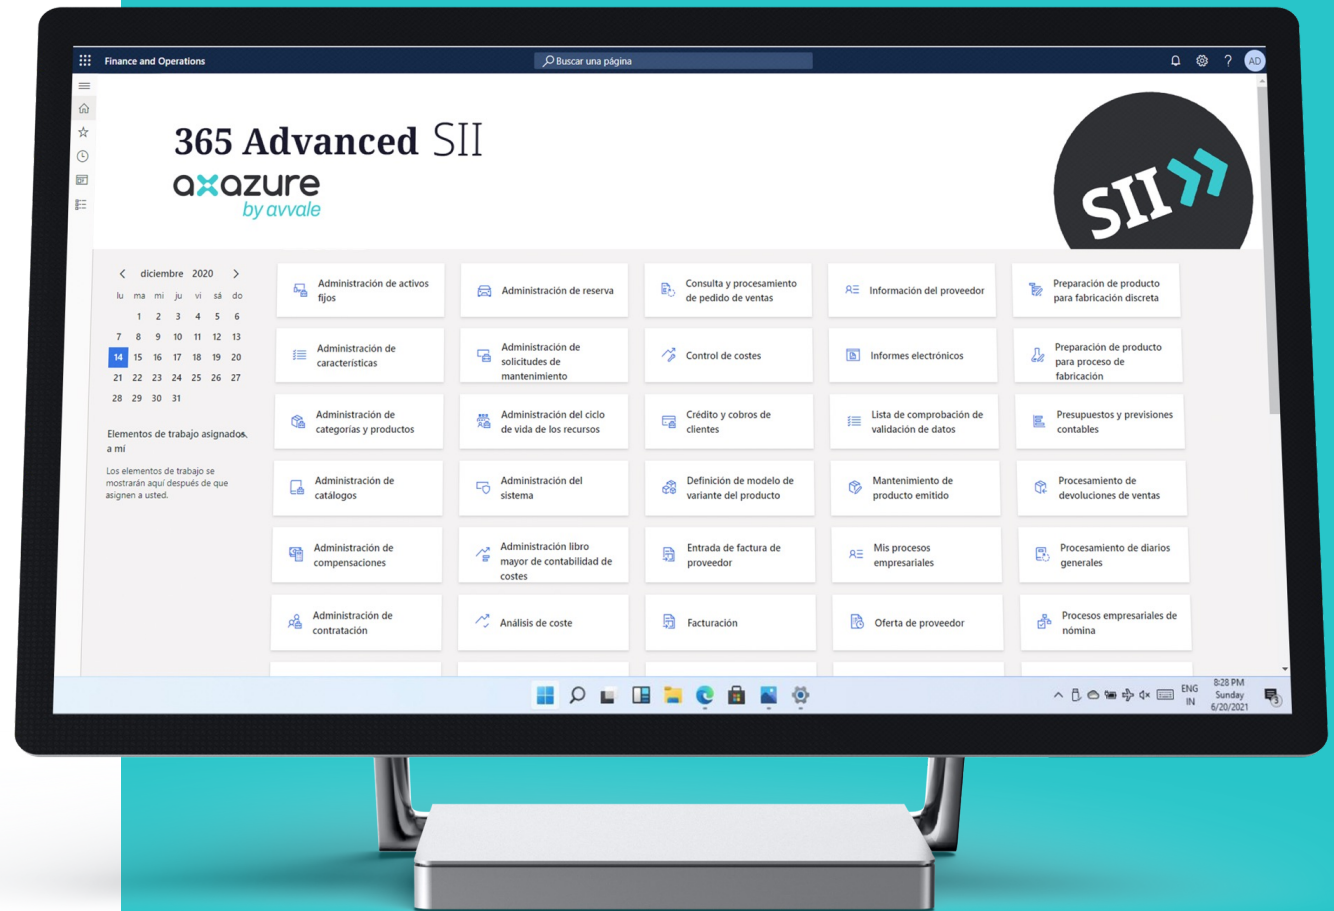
Finance and Operations

Buscar una página

AD

365 Advanced SII

axazure
by avvale

SII

diciembre 2020

| lu | ma | mi | ju | vi | sá | do |
|---|---|---|---|---|---|---|
| | 1 | 2 | 3 | 4 | 5 | 6 |
| 7 | 8 | 9 | 10 | 11 | 12 | 13 |
| 14 | 15 | 16 | 17 | 18 | 19 | 20 |
| 21 | 22 | 23 | 24 | 25 | 26 | 27 |
| 28 | 29 | 30 | 31 | | | |

Elementos de trabajo asignados a mí

Los elementos de trabajo se mostrarán aquí después de que asignen a usted.

Administración de activos fijos

Administración de reserva

Consulta y procesamiento de pedido de ventas

Información del proveedor

Preparación de producto para fabricación discreta

Administración de características

Administración de solicitudes de mantenimiento

Control de costes

Informes electrónicos

Preparación de producto para proceso de fabricación

Administración de categorías y productos

Administración del ciclo de vida de los recursos

Crédito y cobros de clientes

Lista de comprobación de validación de datos

Presupuestos y previsiones contables

Administración de catálogos

Administración del sistema

Definición de modelo de variante del producto

Mantenimiento de producto emitido

Procesamiento de devoluciones de ventas

Administración de compensaciones

Administración libro mayor de contabilidad de costes

Entrada de factura de proveedor

Mis procesos empresariales

Procesamiento de diarios generales

Administración de contratación

Análisis de coste

Facturación

Oferta de proveedor

Procesos empresariales de nómina

ENG IN

8:28 PM
Sunday
6/20/2021

3